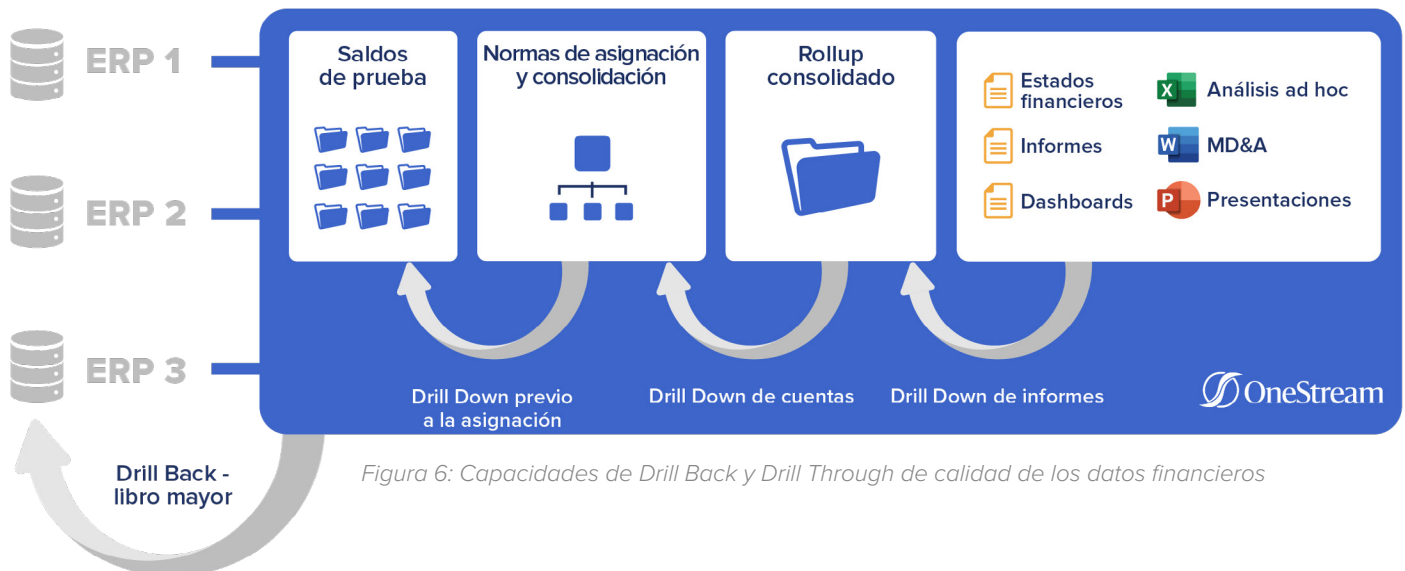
ERP 1

ERP 2

ERP 3

Saldos de prueba

Normas de asignación y consolidación

Rollup consolidado

Estados financieros

Informes

Dashboards

X Análisis ad hoc

W MD&A

P Presentaciones

Drill Down previo a la asignación

Drill Down de cuentas

Drill Down de informes

OneStream

Drill Back - libro mayor

Figura 6: Capacidades de Drill Back y Drill Through de calidad de los datos financieros